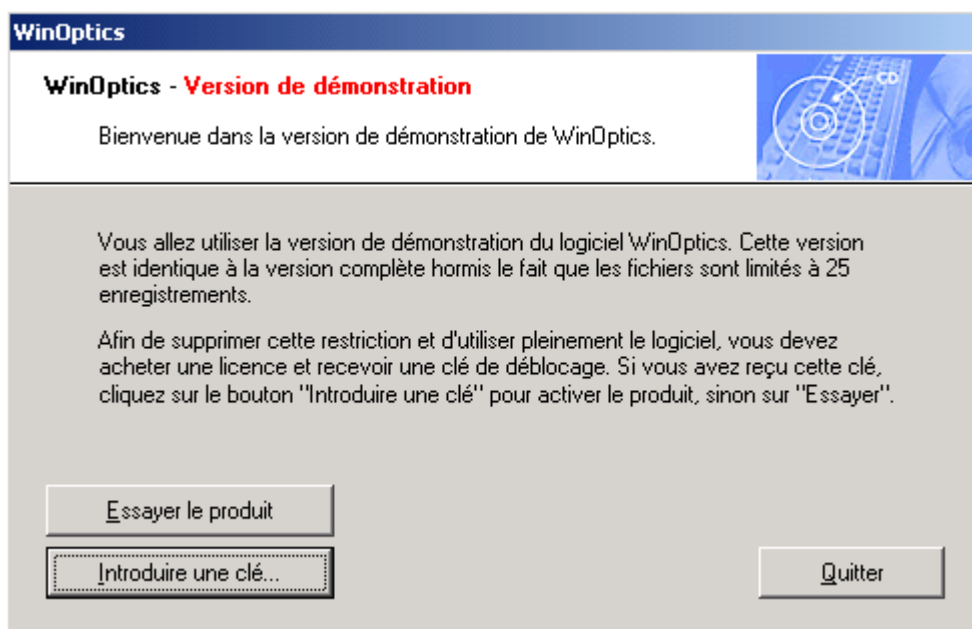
WinOptics

WinOptics - Version de démonstration

Bienvenue dans la version de démonstration de WinOptics.

CD

Vous allez utiliser la version de démonstration du logiciel WinOptics. Cette version est identique à la version complète hormis le fait que les fichiers sont limités à 25 enregistrements.

Afin de supprimer cette restriction et d'utiliser pleinement le logiciel, vous devez acheter une licence et recevoir une clé de déblocage. Si vous avez reçu cette clé, cliquez sur le bouton "Introduire une clé" pour activer le produit, sinon sur "Essayer".

Essayer le produit

Introduire une clé...

Quitter